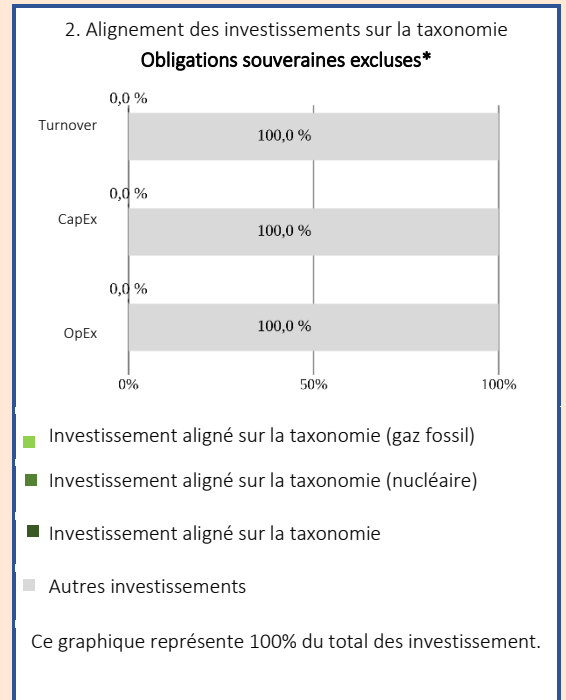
2. Alignement des investissements sur la taxonomie
**Obligations souveraines excluses***

Turnover 0,0 % 100,0 %

CapEx 0,0 % 100,0 %

OpEx 0,0 % 100,0 %

0% 50% 100%

Investissement aligné sur la taxonomie (gaz fossil)

Investissement aligné sur la taxonomie (nucléaire)

Investissement aligné sur la taxonomie

Autres investissements

Ce graphique représente 100% du total des investissement.